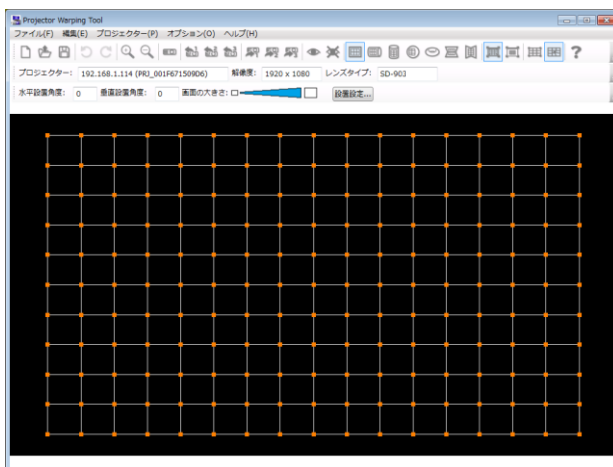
Projector Warping Tool

ファイル(F) 編集(E) プロジェクター(P) オプション(O) ヘルプ(H)

プロジェクター: 192.168.1.114 (PRJ_001F671509D6) 解像度: 1920 x 1080 レンズタイプ: SD-903

水平設置角度: 0 垂直設置角度: 0 画面の大きさ: 設置設定...